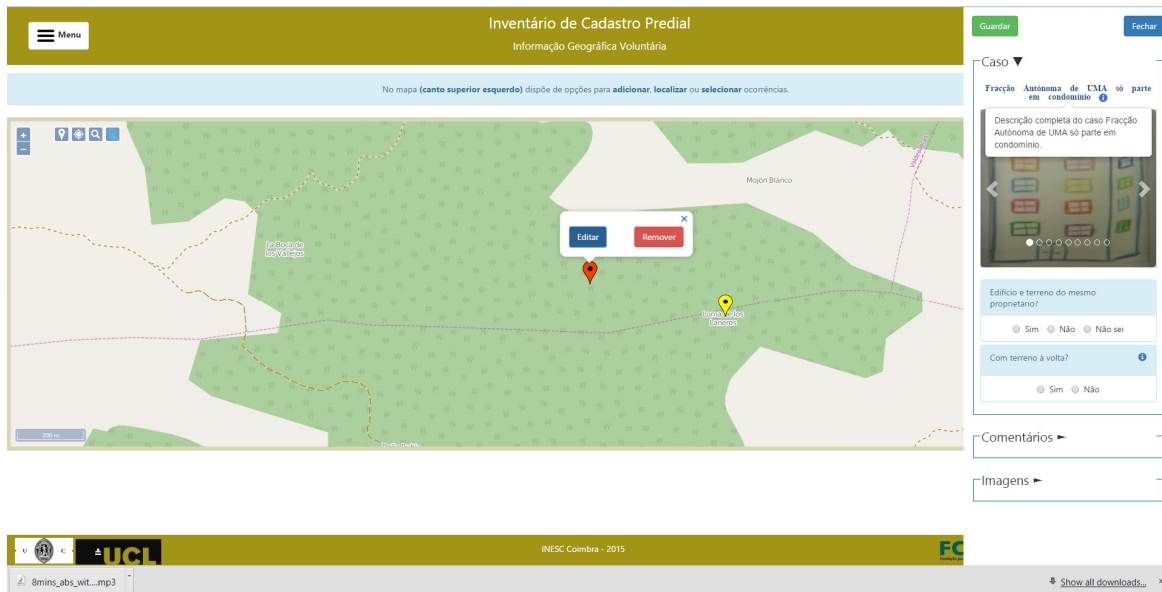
Menu

Inventário de Cadastro Predial

Informação Geográfica Voluntária

No mapa (canto superior esquerdo) dispõe de opções para adicionar, localizar ou selecionar ocorrências.

+
−

Mojón Blanco

La Boca de los Vallejos

Editar

Remover

Loma de los Llaneros

200 m

Guardar

Fechar

Caso ▼

Fracção Autónoma de UMA só parte em condomínio

Descrição completa do caso Fracção Autónoma de UMA só parte em condomínio.

Edifício e terreno do mesmo proprietário?

Sim Não Não sei

Com terreno à volta?

Sim Não

Comentários ►

Imagens ►

UC

UCL

INESC Coimbra - 2015

FC

8mins_abs_wit....mp3

Show all downloads...